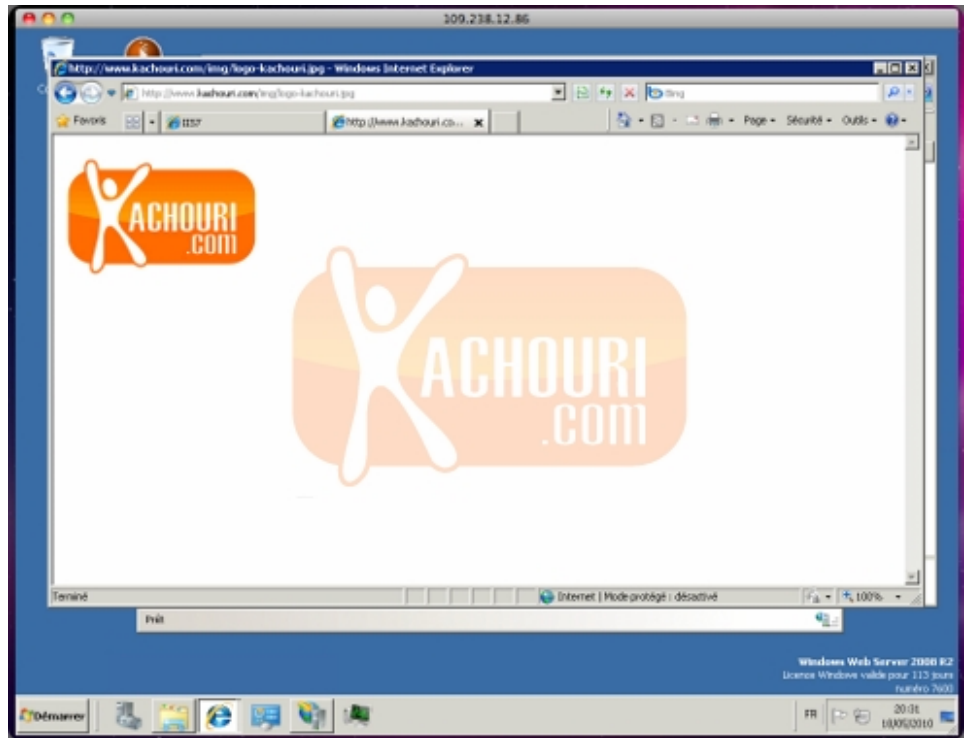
109.238.12.86

http://www.kachouri.com/img/logo-kachouri.jpg - Windows Internet Explorer

http://www.kachouri.com/img/logo-kachouri.jpg

Bing

Favoris

IIS7

http://www.kachouri.co...

Page ▾ Sécurité ▾ Outils ▾

ACHOURI
.com

ACHOURI
.com

Terminé

Internet | Mode protégé : désactivé

100%

Prêt

Windows Web Server 2008 R2
Licence Windows valide pour 113 jours
numéro 7600

Démarrer

FR

20:01
10/05/2010